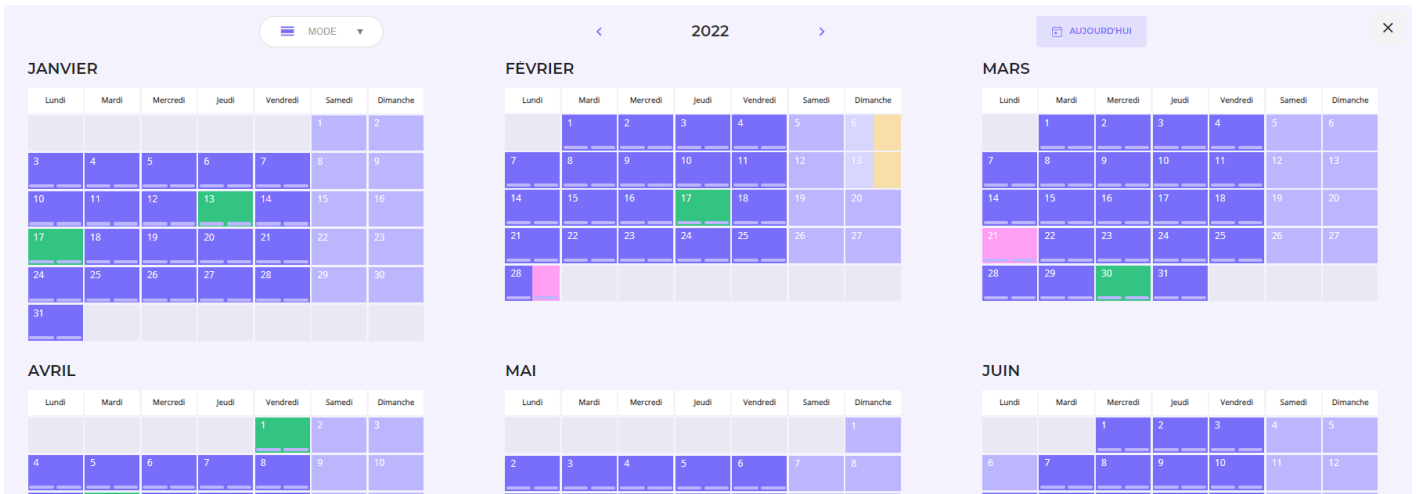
MODE ▾

‹ 2022 ›

AUJOURD'HUI

✕

JANVIER

| Lundi | Mardi | Mercredi | Jeudi | Vendredi | Samedi | Dimanche |
|---|---|---|---|---|---|---|
| | | | | | 1 | 2 |
| 3 | 4 | 5 | 6 | 7 | 8 | 9 |
| 10 | 11 | 12 | 13 | 14 | 15 | 16 |
| 17 | 18 | 19 | 20 | 21 | 22 | 23 |
| 24 | 25 | 26 | 27 | 28 | 29 | 30 |
| 31 | | | | | | |

FÉVRIER

| Lundi | Mardi | Mercredi | Jeudi | Vendredi | Samedi | Dimanche |
|---|---|---|---|---|---|---|
| | 1 | 2 | 3 | 4 | 5 | 6 |
| 7 | 8 | 9 | 10 | 11 | 12 | 13 |
| 14 | 15 | 16 | 17 | 18 | 19 | 20 |
| 21 | 22 | 23 | 24 | 25 | 26 | 27 |
| 28 | | | | | | |

MARS

| Lundi | Mardi | Mercredi | Jeudi | Vendredi | Samedi | Dimanche |
|---|---|---|---|---|---|---|
| | 1 | 2 | 3 | 4 | 5 | 6 |
| 7 | 8 | 9 | 10 | 11 | 12 | 13 |
| 14 | 15 | 16 | 17 | 18 | 19 | 20 |
| 21 | 22 | 23 | 24 | 25 | 26 | 27 |
| 28 | 29 | 30 | 31 | | | |

AVRIL

| Lundi | Mardi | Mercredi | Jeudi | Vendredi | Samedi | Dimanche |
|---|---|---|---|---|---|---|
| | | | | 1 | 2 | 3 |
| 4 | 5 | 6 | 7 | 8 | 9 | 10 |

MAI

| Lundi | Mardi | Mercredi | Jeudi | Vendredi | Samedi | Dimanche |
|---|---|---|---|---|---|---|
| | | | | | | 1 |
| 2 | 3 | 4 | 5 | 6 | 7 | 8 |

JUIN

| Lundi | Mardi | Mercredi | Jeudi | Vendredi | Samedi | Dimanche |
|---|---|---|---|---|---|---|
| | | 1 | 2 | 3 | 4 | 5 |
| 6 | 7 | 8 | 9 | 10 | 11 | 12 |